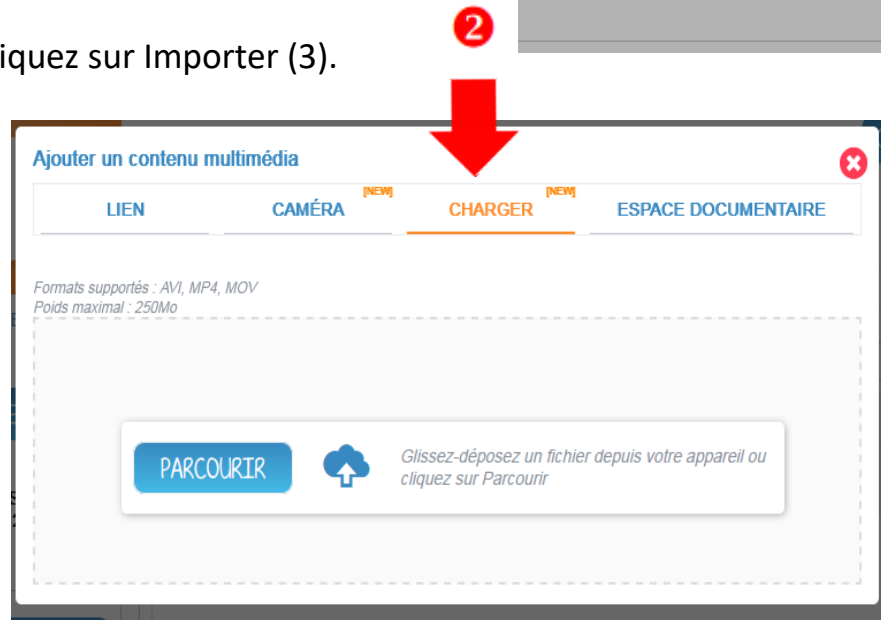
iquez sur Importer (3).

2

Ajouter un contenu multimédia

LIEN

CAMÉRA [NEW]

CHARGER [NEW]

ESPACE DOCUMENTAIRE

Formats supportés : AVI, MP4, MOV
Poids maximal : 250Mo

PARCOURIR

Glissez-déposez un fichier depuis votre appareil ou cliquez sur Parcourir